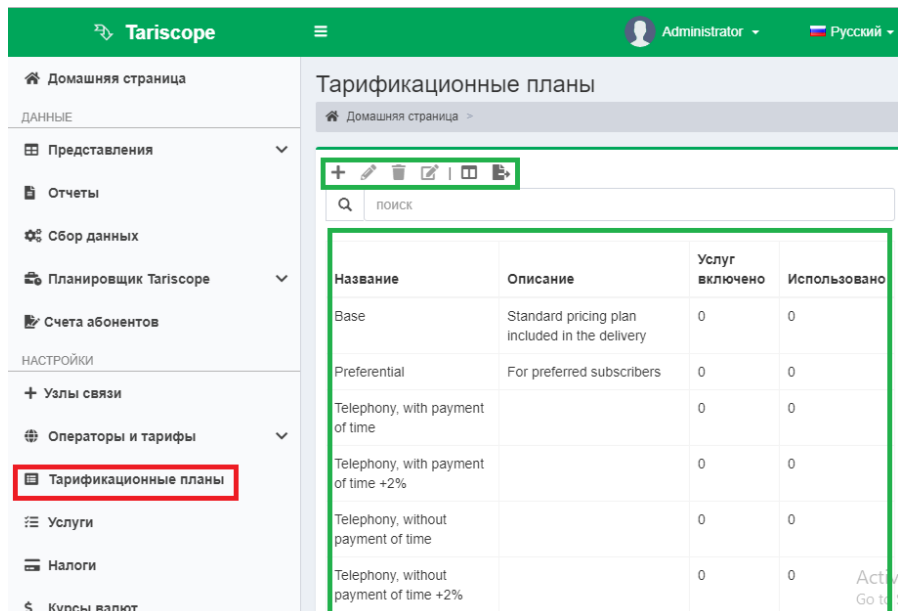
Tariscope

Administrator

Русский

Домашняя страница

ДАННЫЕ

Представления

Отчеты

Сбор данных

Планировщик Tariscope

Счета абонентов

НАСТРОЙКИ

Узлы связи

Операторы и тарифы

Тарификационные планы

Услуги

Налоги

Курсы валют

Тарификационные планы

Домашняя страница >

поиск

| Название | Описание | Услуг включено | Использовано |
|---|---|---|---|
| Base | Standard pricing plan included in the delivery | 0 | 0 |
| Preferential | For preferred subscribers | 0 | 0 |
| Telephony, with payment of time | | 0 | 0 |
| Telephony, with payment of time +2% | | 0 | 0 |
| Telephony, without payment of time | | 0 | 0 |
| Telephony, without payment of time +2% | | 0 | 0 |

Activ
Go to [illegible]